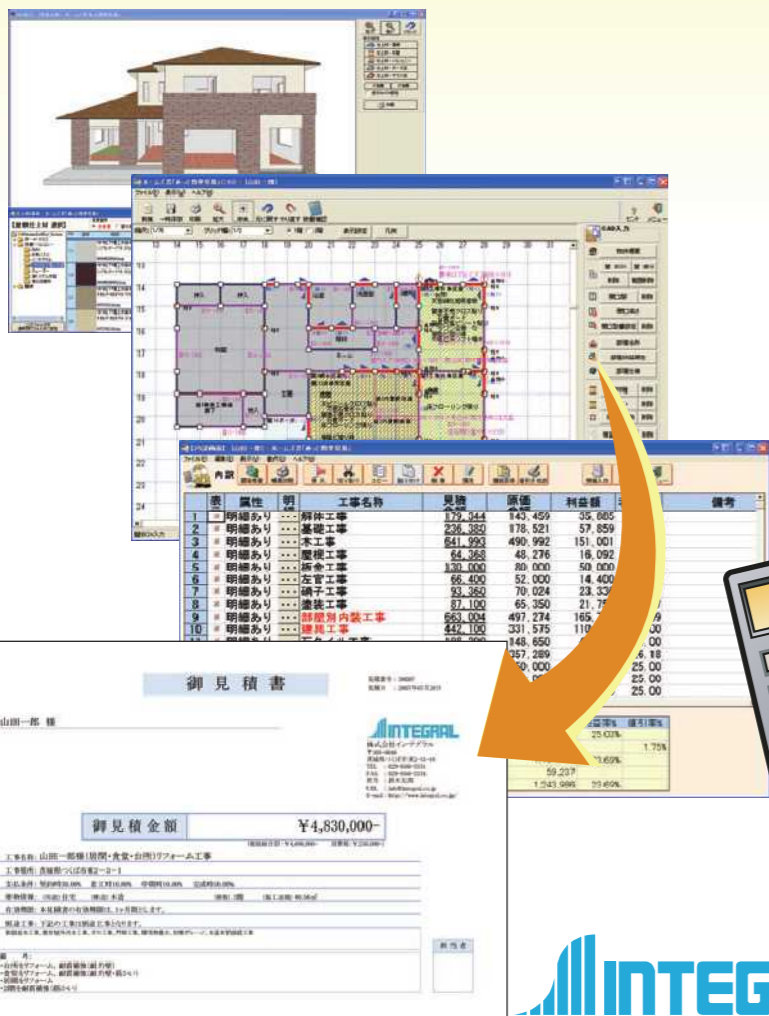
内訳

| 表 | 属性 | 明 | 工事名称 | 見積 | 原価 | 利益額 | | 備考 |
|---|---|---|---|---|---|---|---|---|
| 1 | 明細あり | ... | 解体工事 | 179,344 | 143,459 | 35,885 | | |
| 2 | 明細あり | ... | 基礎工事 | 236,380 | 178,521 | 57,859 | | |
| 3 | 明細あり | ... | 木工事 | 641,993 | 490,992 | 151,001 | | |
| 4 | 明細あり | ... | 屋根工事 | 64,368 | 48,276 | 16,092 | | |
| 5 | 明細あり | ... | 板金工事 | 130,000 | 80,000 | 50,000 | | |
| 6 | 明細あり | ... | 左官工事 | 66,400 | 52,000 | 14,400 | | |
| 7 | 明細あり | ... | 硝子工事 | 93,360 | 70,024 | 23,33 | | |
| 8 | 明細あり | ... | 塗装工事 | 87,100 | 65,350 | 21,7 | | |
| 9 | 明細あり | ... | 部屋別内装工事 | 663,004 | 497,274 | 165, | | |
| 10 | 明細あり | ... | 建具工事 | 442,100 | 331,575 | 110 | | |

御見積書

山田一郎 様

INTEGRAL
株式会社インテグラル

御見積金額 ¥4,830,000-

工事名称 山田一郎様(居間・食堂・台所)リフォーム工事
工事場所 茨城県つくば市要2-2-1

25.00
25.00
25.00
25.00
1.75%
59,237
1,543,986
23.69%

担当者

INTEG